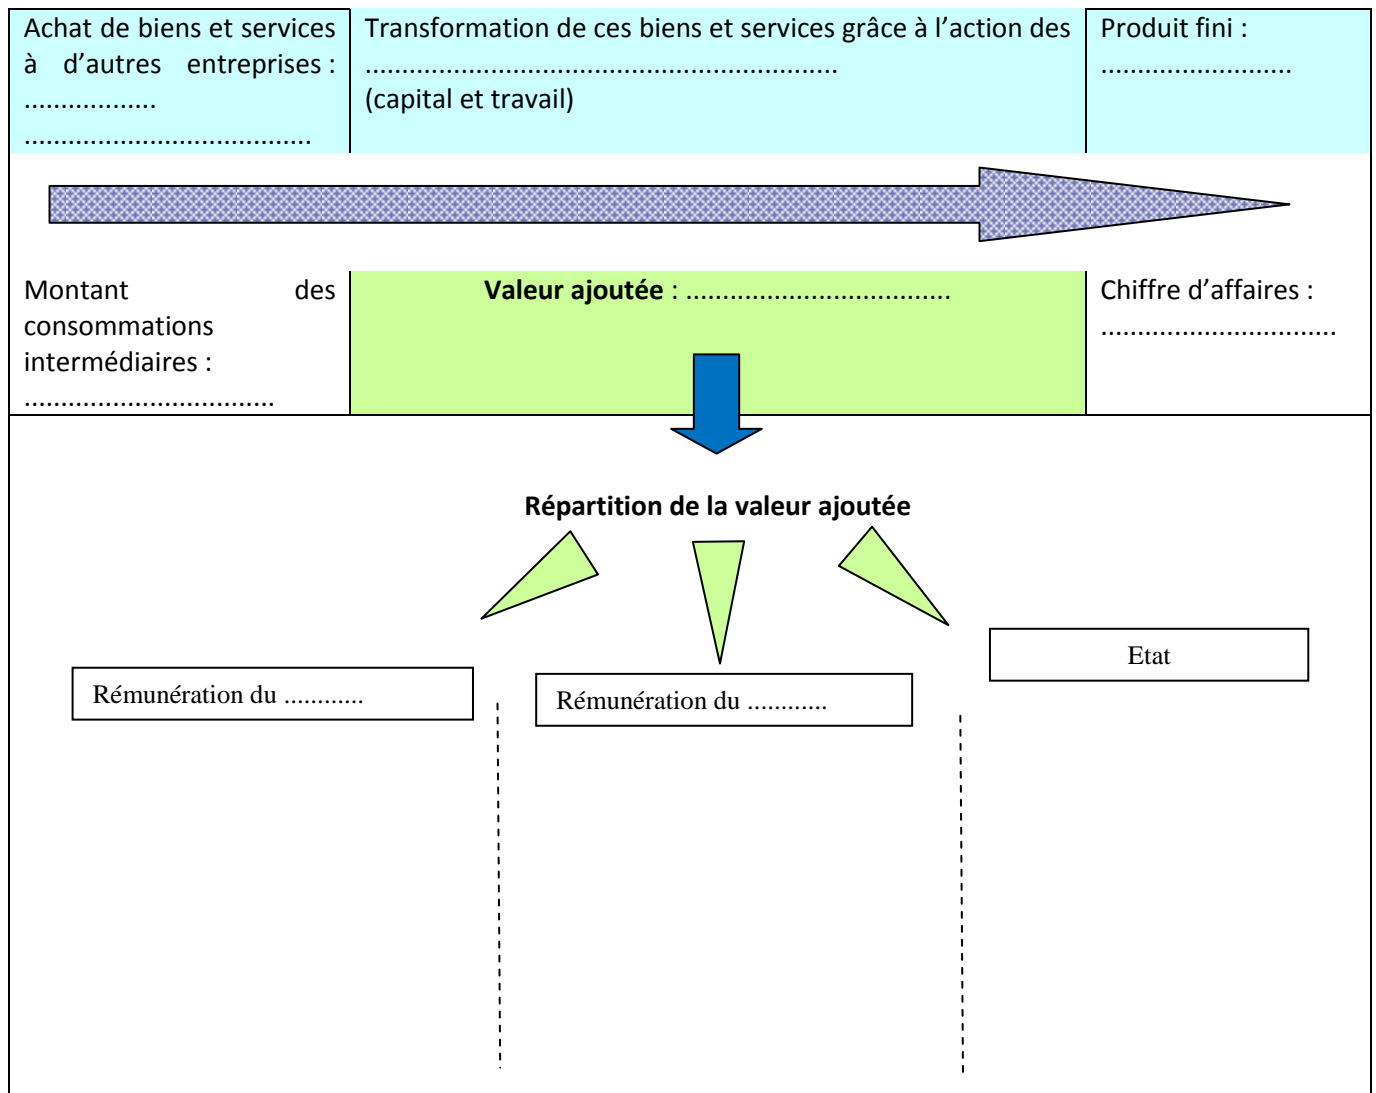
Achat de biens et services à d’autres entreprises : ..................
.......................................

Transformation de ces biens et services grâce à l’action des .............................................................
(capital et travail)

Produit fini :
...........................

Montant des consommations intermédiaires :
...................................

**Valeur ajoutée** : ...................................

Chiffre d’affaires :
................................

**Répartition de la valeur ajoutée**

Rémunération du ............

Rémunération du ............

Etat